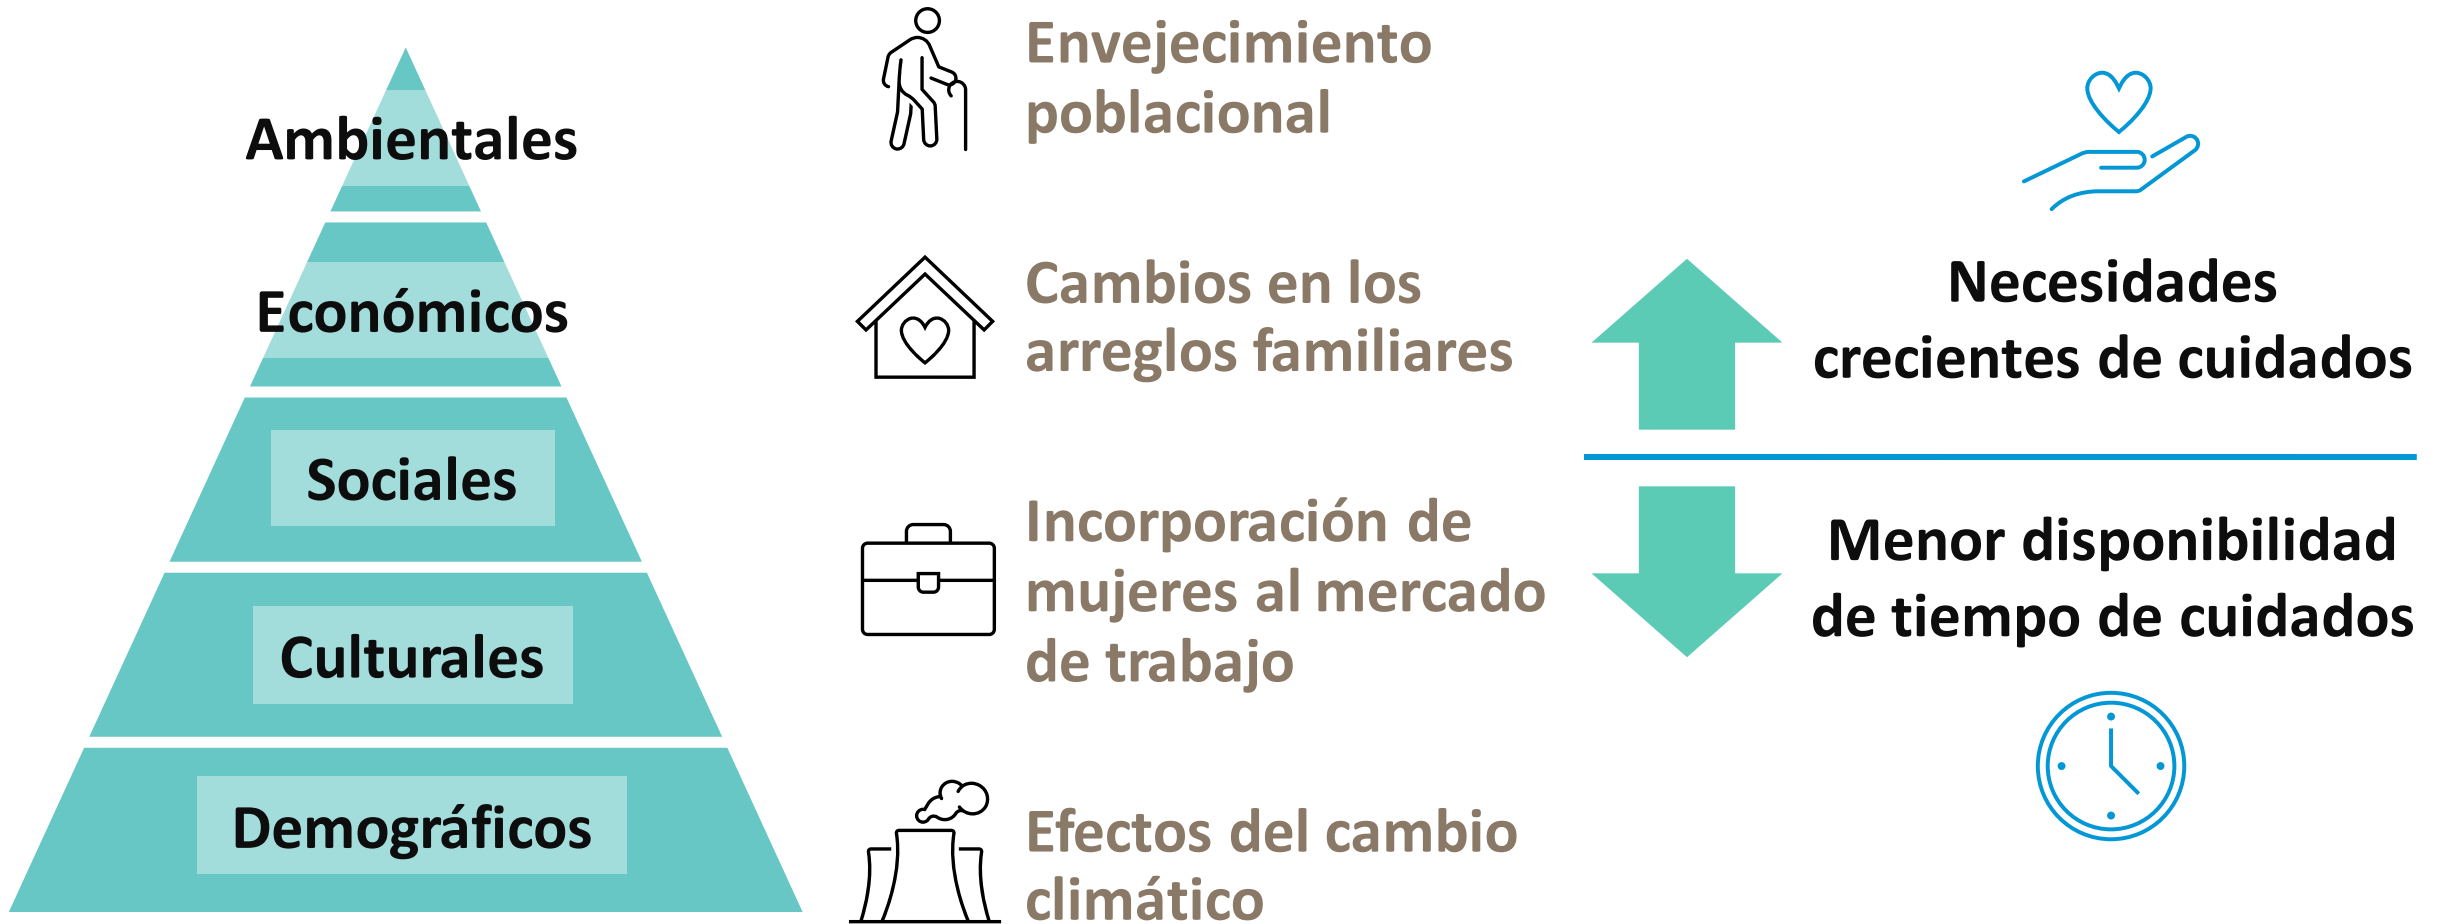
Ambientales

Económicos

Sociales

Culturales

Demográficos

Envejecimiento poblacional

Cambios en los arreglos familiares

Incorporación de mujeres al mercado de trabajo

Efectos del cambio climático

Necesidades crecientes de cuidados

Menor disponibilidad de tiempo de cuidados